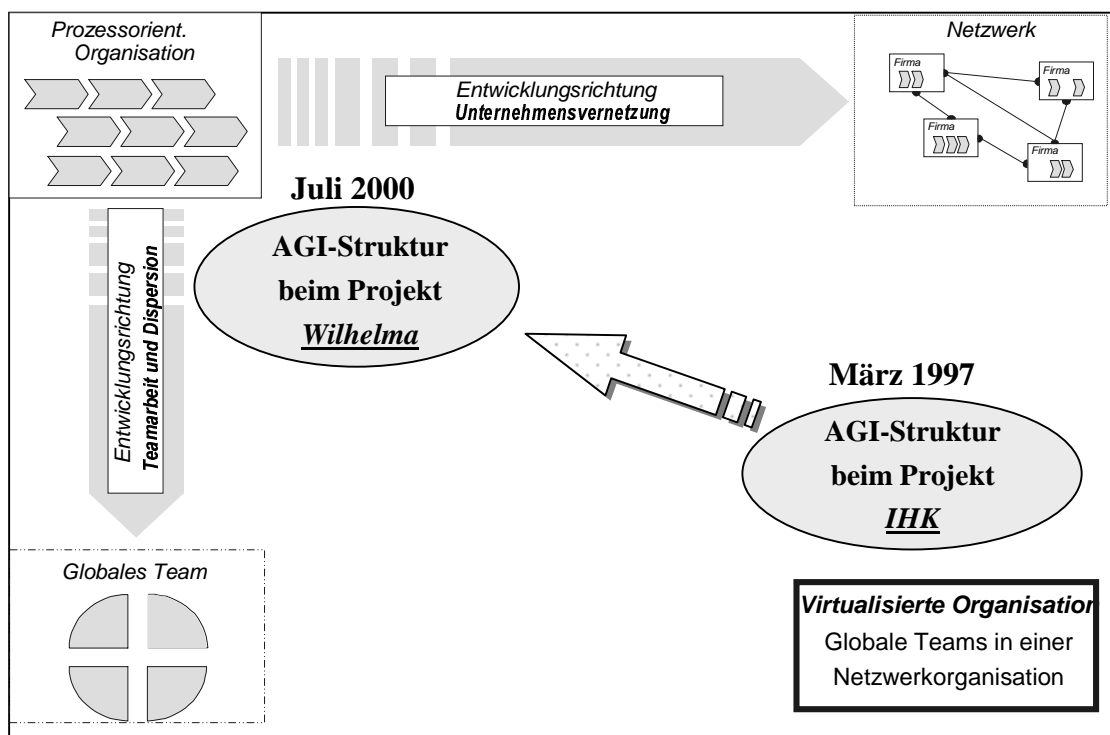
Prozessorient. Organisation

Entwicklungsrichtung
Unternehmensvernetzung

Netzwerk

Firma

Firma

Firma

Firma

Juli 2000

AGI-Struktur beim Projekt *Wilhelma*

Entwicklungsrichtung
Teamarbeit und Dispersion

März 1997

AGI-Struktur beim Projekt *IHK*

Globales Team

Virtualisierte Organisation
Globale Teams in einer Netzwerkorganisation